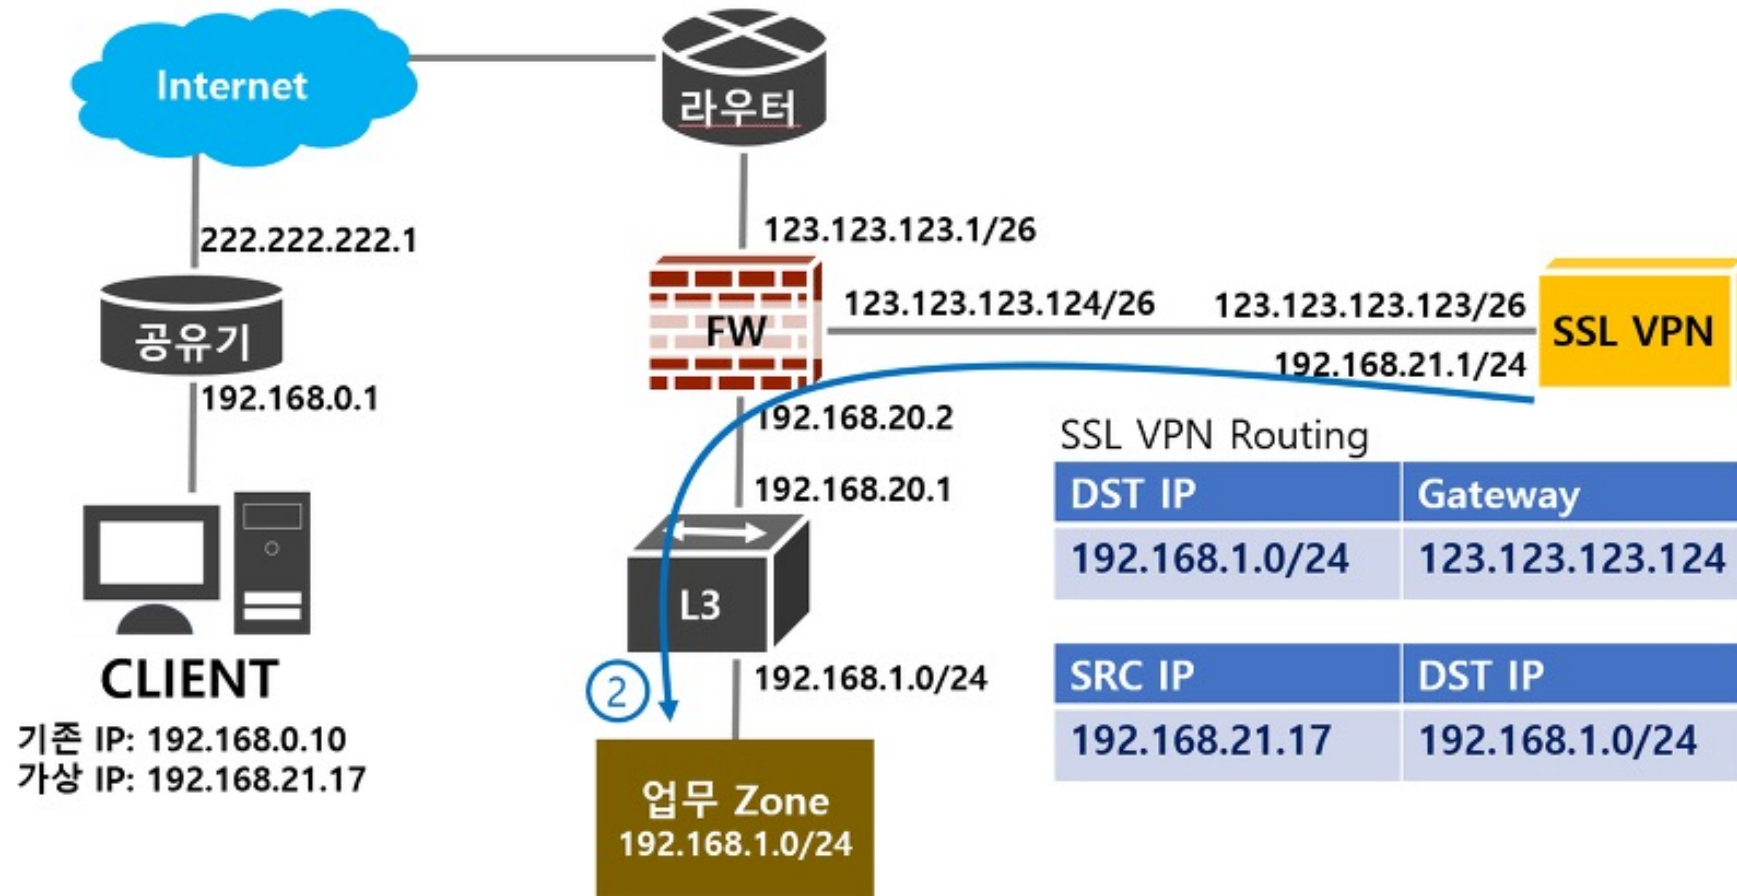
Internet

라우터

222.222.222.1

123.123.123.1/26

공유기

FW

123.123.123.124/26

123.123.123.123/26

SSL VPN

192.168.21.1/24

192.168.0.1

192.168.20.2

SSL VPN Routing

| DST IP | Gateway |
|---|---|
| 192.168.1.0/24 | 123.123.123.124 |

192.168.20.1

L3

CLIENT

2

192.168.1.0/24

| SRC IP | DST IP |
|---|---|
| 192.168.21.17 | 192.168.1.0/24 |

기존 IP: 192.168.0.10
가상 IP: 192.168.21.17

업무 Zone
192.168.1.0/24